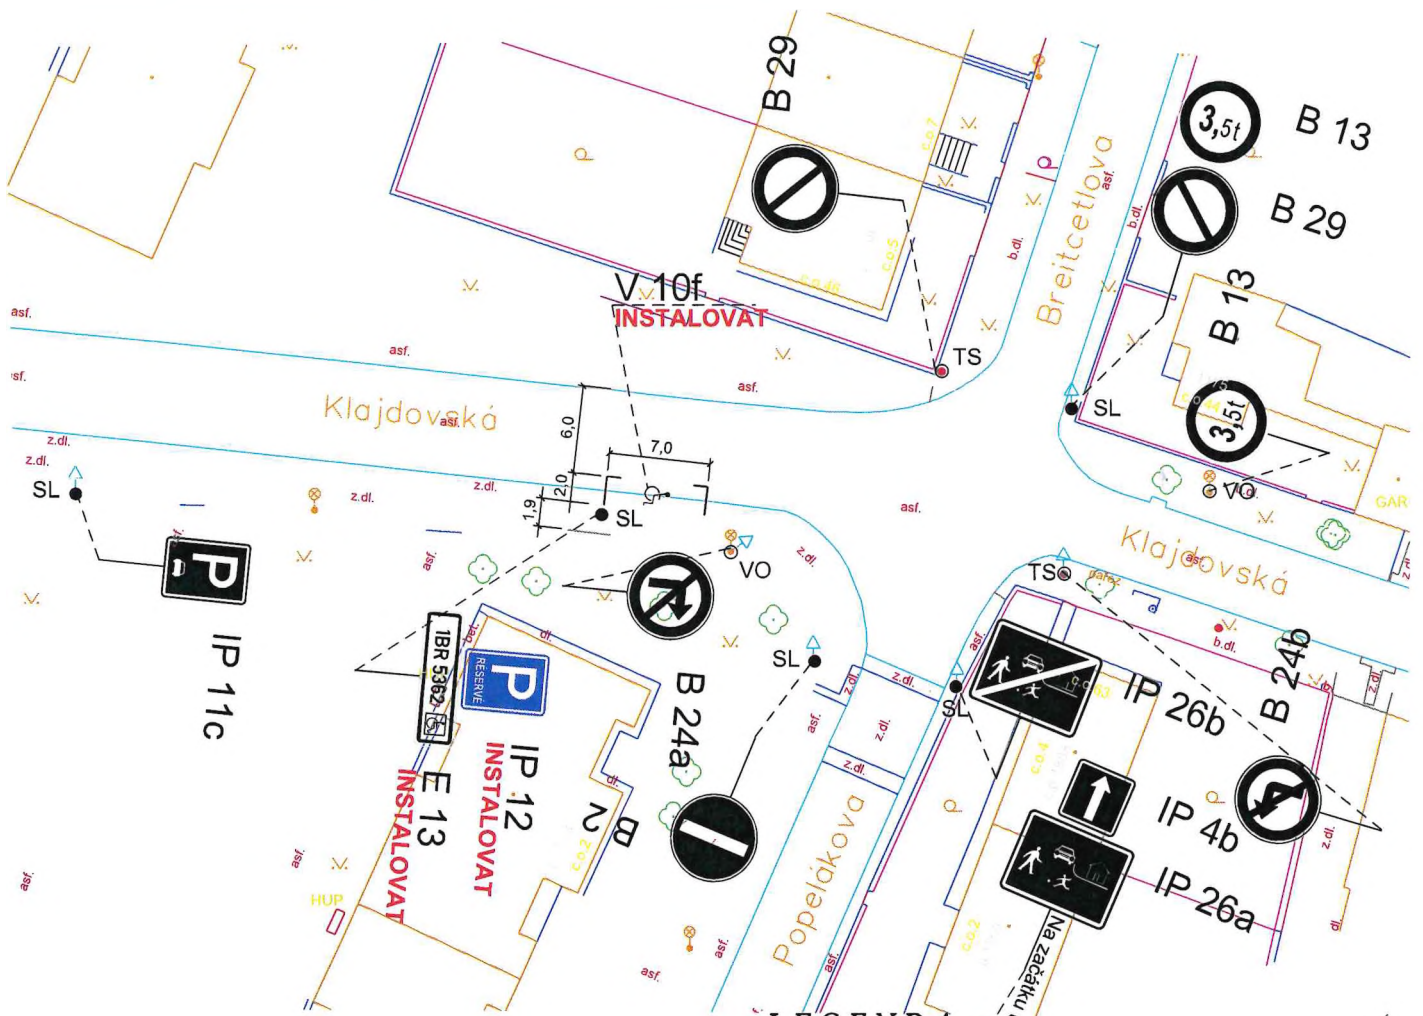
B 29

B 13

B 29

3,5t

V 10f
INSTALOVAT

TS

Breitcetlova

B 13

3,5t

SL

asf.

Klajdovská

6,0

7,0

2,0

1,9

SL

VO

VO

SL

P

IP 11c

IBR 5362

P
RESERVE

IP 12
INSTALOVAT

E 13
INSTALOVAT

B 2

B 24a

SL

Klajdovská

TS

SL

IP 26b

B 24b

IP 4b

IP 26a

Popelákova

Na začátku

z.dl.

asf.

b.dl.

dl.

HUP

GAR

LEGENDA